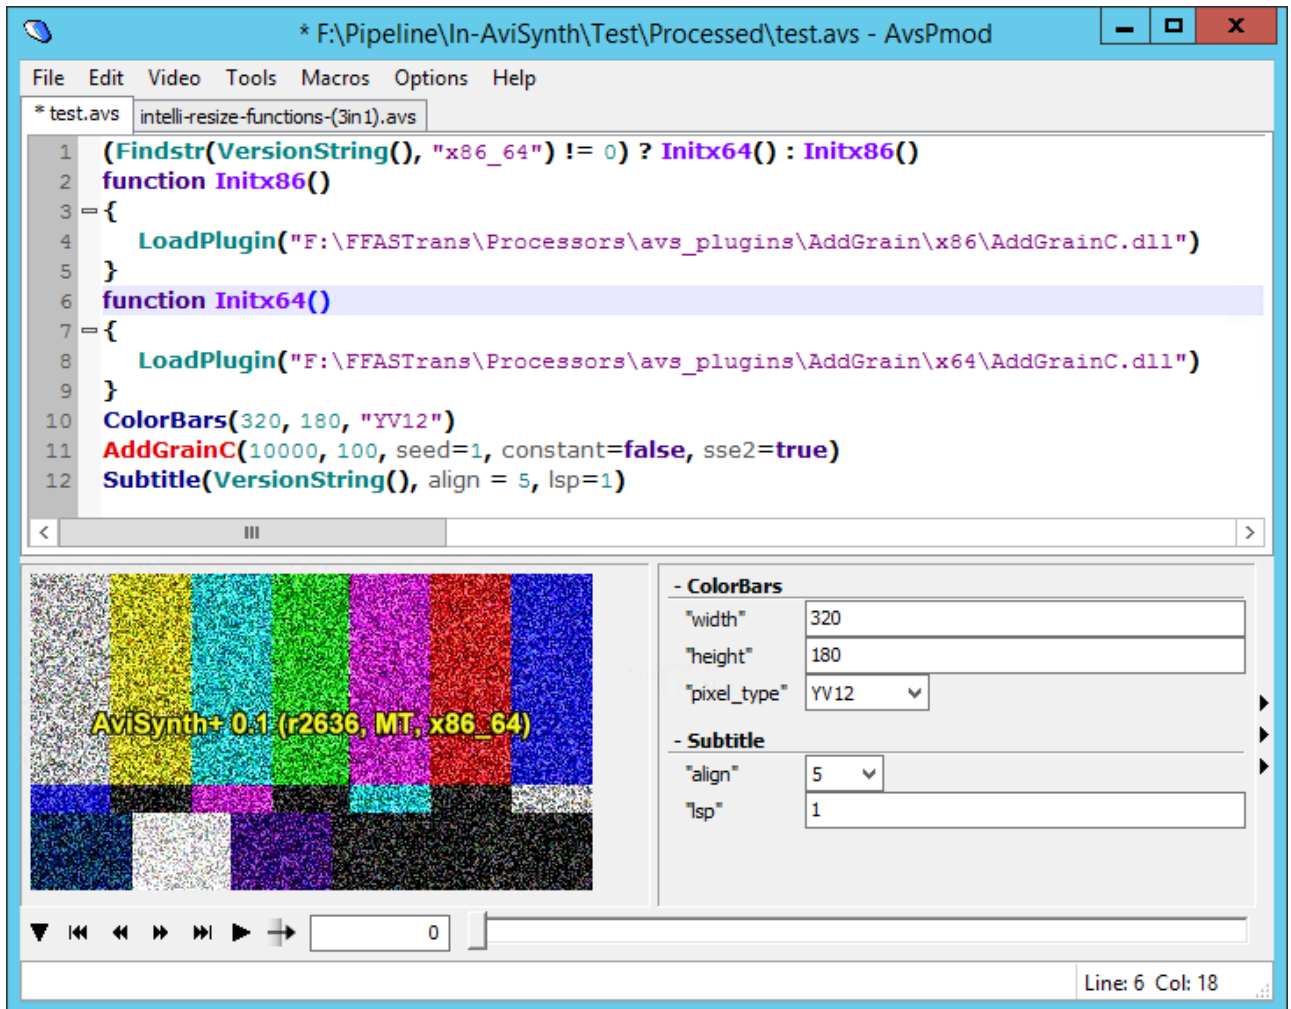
* F:\Pipeline\In-AviSynth\Test\Processed\test.avs - AvsPmod

File Edit Video Tools Macros Options Help

* test.avs | intelli-resize-functions-(3in1).avs

1 (Findstr(VersionString(), "x86_64") != 0) ? Initx64() : Initx86()
2 function Initx86()
3 {
4 LoadPlugin("F:\FFASTrans\Processors\avs_plugins\AddGrain\x86\AddGrainC.dll")
5 }
6 function Initx64()
7 {
8 LoadPlugin("F:\FFASTrans\Processors\avs_plugins\AddGrain\x64\AddGrainC.dll")
9 }
10 ColorBars(320, 180, "YV12")
11 AddGrainC(10000, 100, seed=1, constant=false, sse2=true)
12 Subtitle(VersionString(), align = 5, lsp=1)

AviSynth+ 0.1 (r2636, MT, x86_64)

- ColorBars
"width" 320
"height" 180
"pixel_type" YV12
- Subtitle
"align" 5
"lsp" 1

0

Line: 6 Col: 18